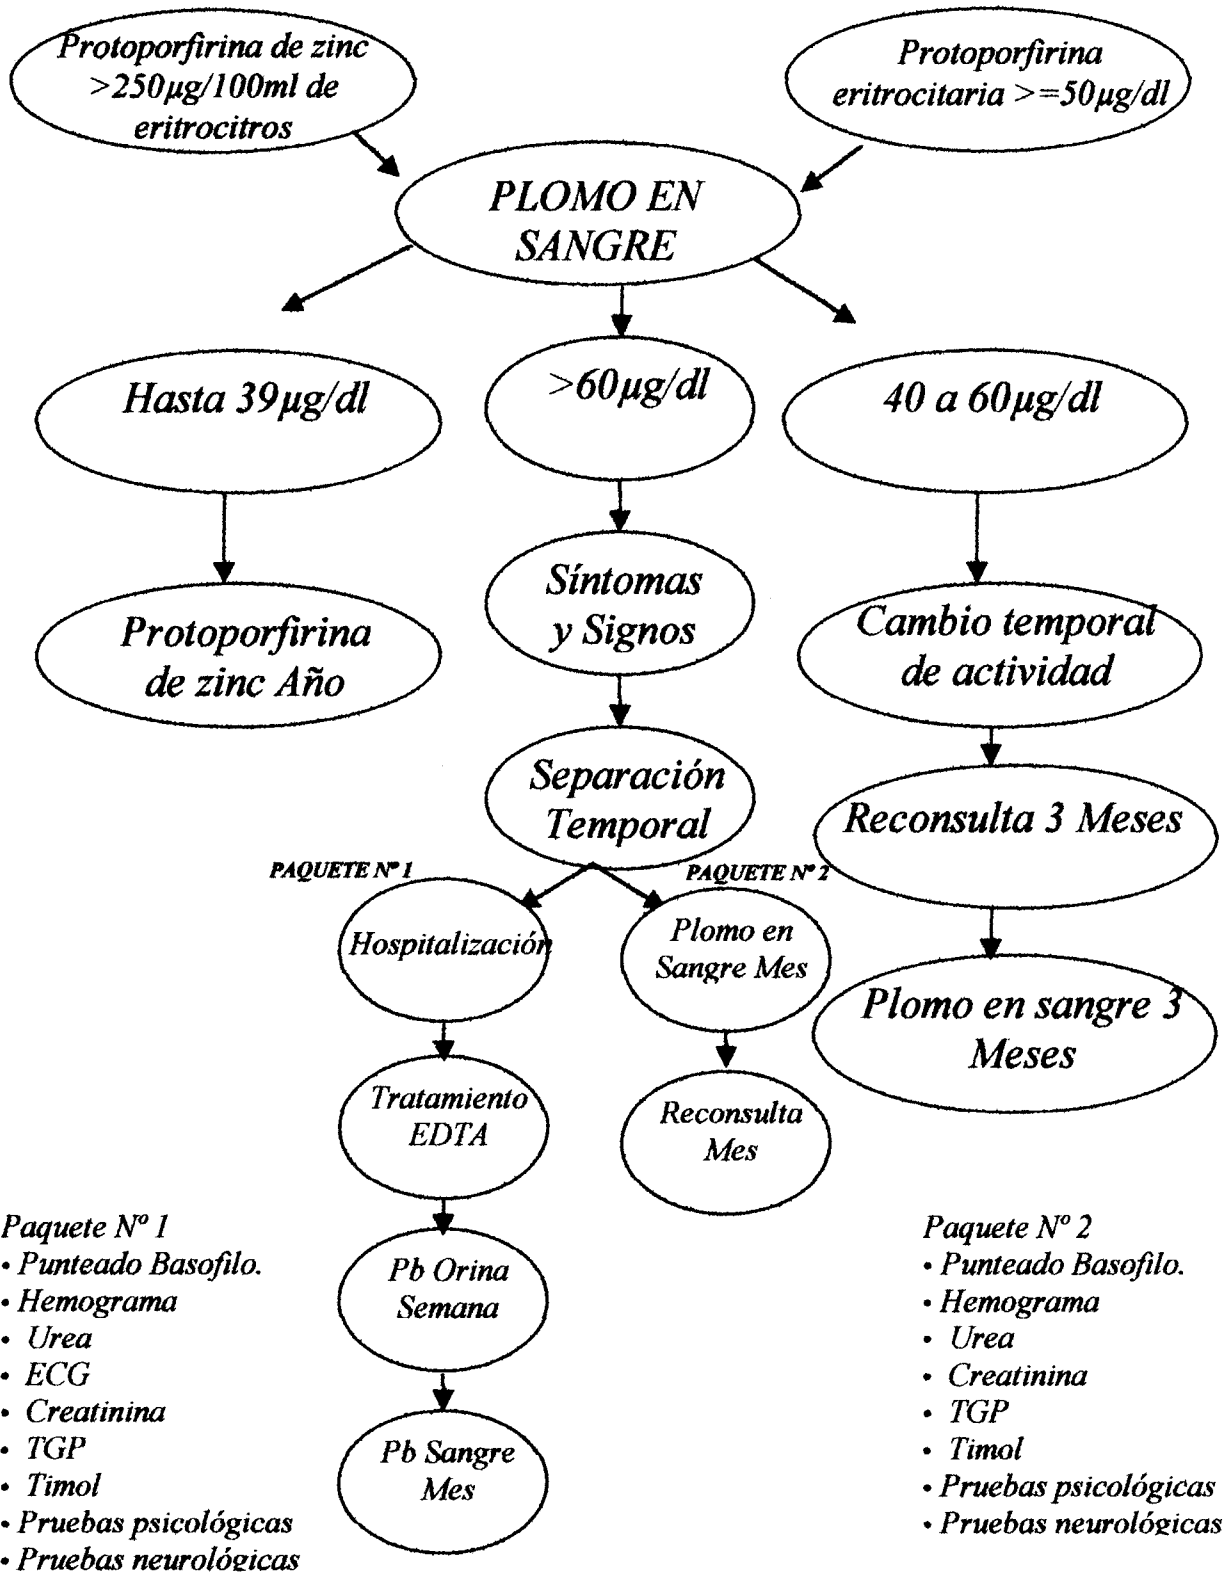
Protoporfirina de zinc >250µg/100ml de eritrocitros

Protoporfirina eritrocitaria >=50µg/dl

PLOMO EN SANGRE

Hasta 39µg/dl

>60µg/dl

40 a 60µg/dl

Protoporfirina de zinc Año

Síntomas y Signos

Cambio temporal de actividad

Separación Temporal

Reconsulta 3 Meses

PAQUETE Nº 1

PAQUETE Nº 2

Hospitalización

Plomo en Sangre Mes

Plomo en sangre 3 Meses

Tratamiento EDTA

Reconsulta Mes

Pb Orina Semana

Pb Sangre Mes

Paquete Nº 1
• Punteado Basofilo.
• Hemograma
• Urea
• ECG
• Creatinina
• TGP
• Timol
• Pruebas psicológicas
• Pruebas neurológicas

Paquete Nº 2
• Punteado Basofilo.
• Hemograma
• Urea
• Creatinina
• TGP
• Timol
• Pruebas psicológicas
• Pruebas neurológicas